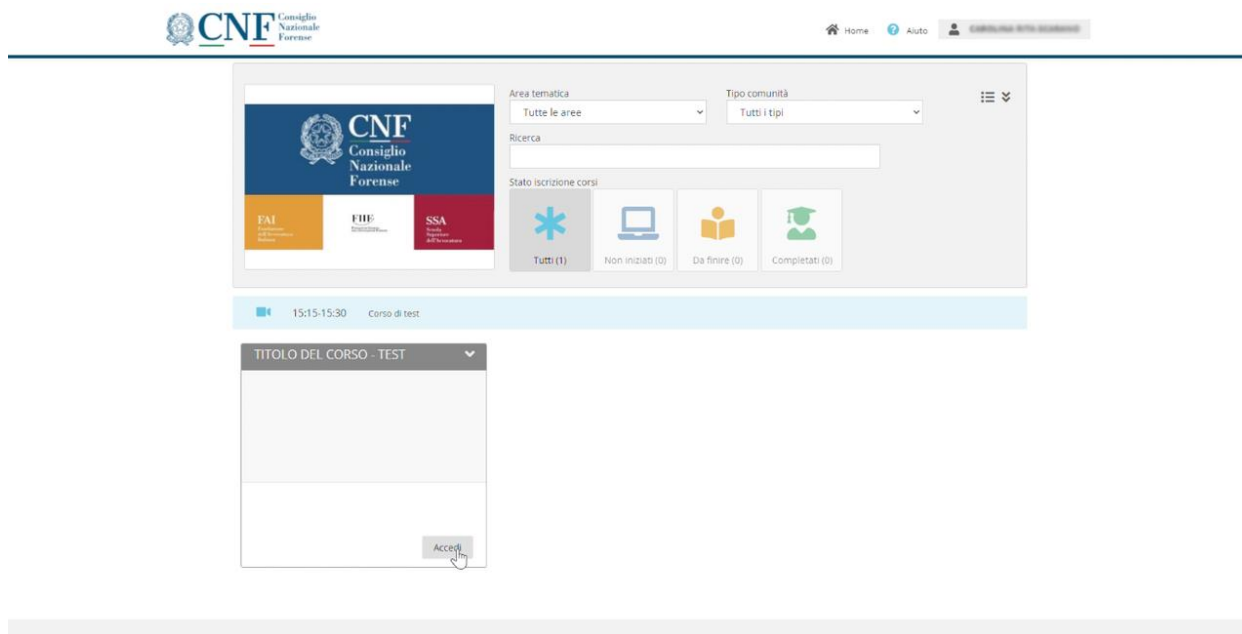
CNF Consiglio Nazionale Forense

Home Aiuto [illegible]

CNF Consiglio Nazionale Forense

FAI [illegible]

FIIF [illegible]

SSA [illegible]

Area tematica
Tutte le aree

Tipo comunità
Tutti i tipi

Ricerca

Stato iscrizione corsi

Tutti (1)
Non iniziati (0)
Da finire (0)
Completati (0)

15:15-15:30 Corso di test

TITOLO DEL CORSO - TEST

Accedi